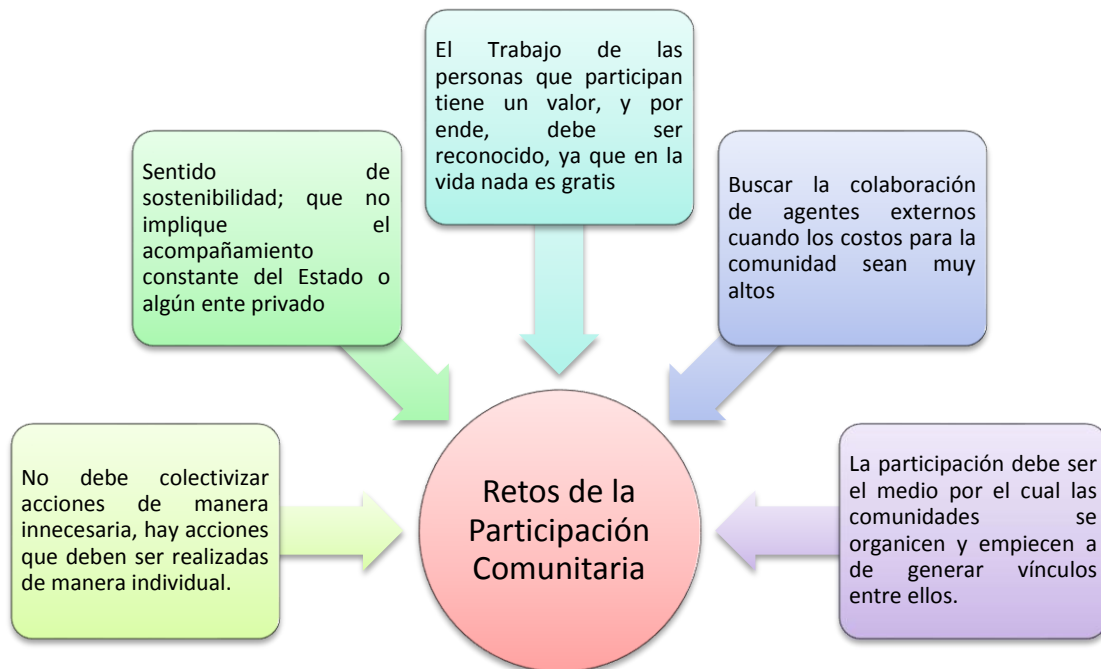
El Trabajo de las personas que participan tiene un valor, y por ende, debe ser reconocido, ya que en la vida nada es gratis

Sentido de sostenibilidad; que no implique el acompañamiento constante del Estado o algún ente privado

Buscar la colaboración de agentes externos cuando los costos para la comunidad sean muy altos

No debe colectivizar acciones de manera innecesaria, hay acciones que deben ser realizadas de manera individual.

Retos de la Participación Comunitaria

La participación debe ser el medio por el cual las comunidades se organicen y empiecen a de generar vínculos entre ellos.